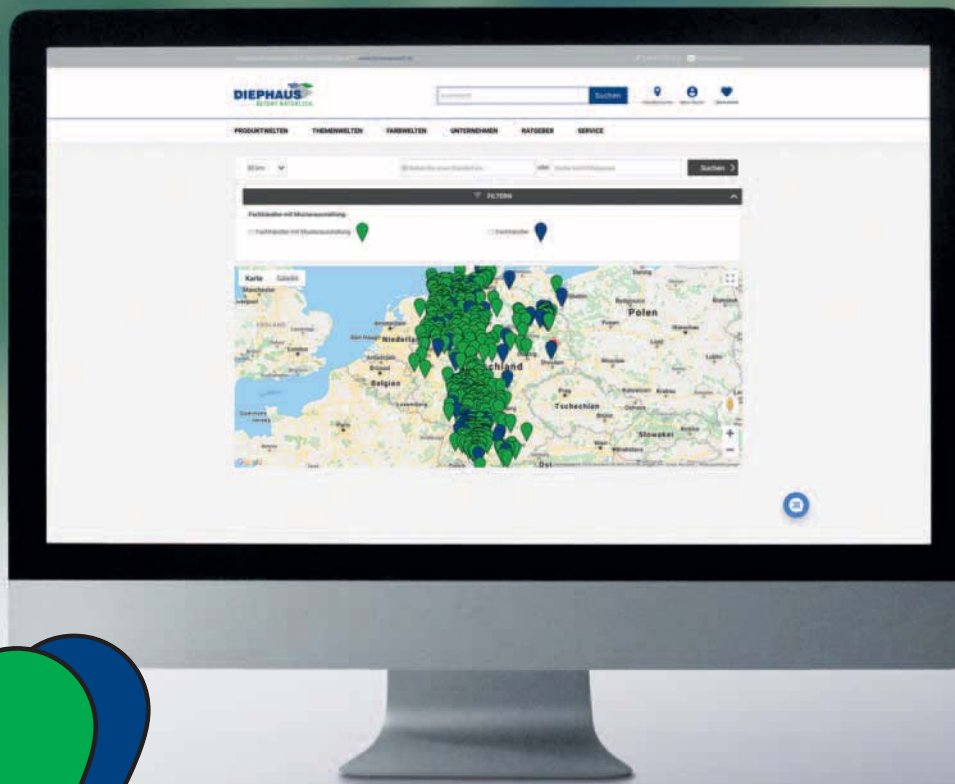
DIEPHAUS
BETONT NATÜRLICH.

Suchen

PRODUKTWELTEN THEMENWELTEN FARBWELTEN UNTERNEHMEN RATGEBER SERVICE

50 km

oder

Suchen

FILTERN

Fachhändler mit Musterausstellung

Fachhändler mit Musterausstellung

Fachhändler

Karte Satellit

Manchester

Liverpool

ENGLAND

London

Amsterdam

Den Haag

Niederlande

Antwerpen

Brüssel

Belgien

Luxemburg

Paris

Deutschland

Polen

Dresden

Prag

Tschechien

Slowakei

Wien

Österreich

Google

+

−